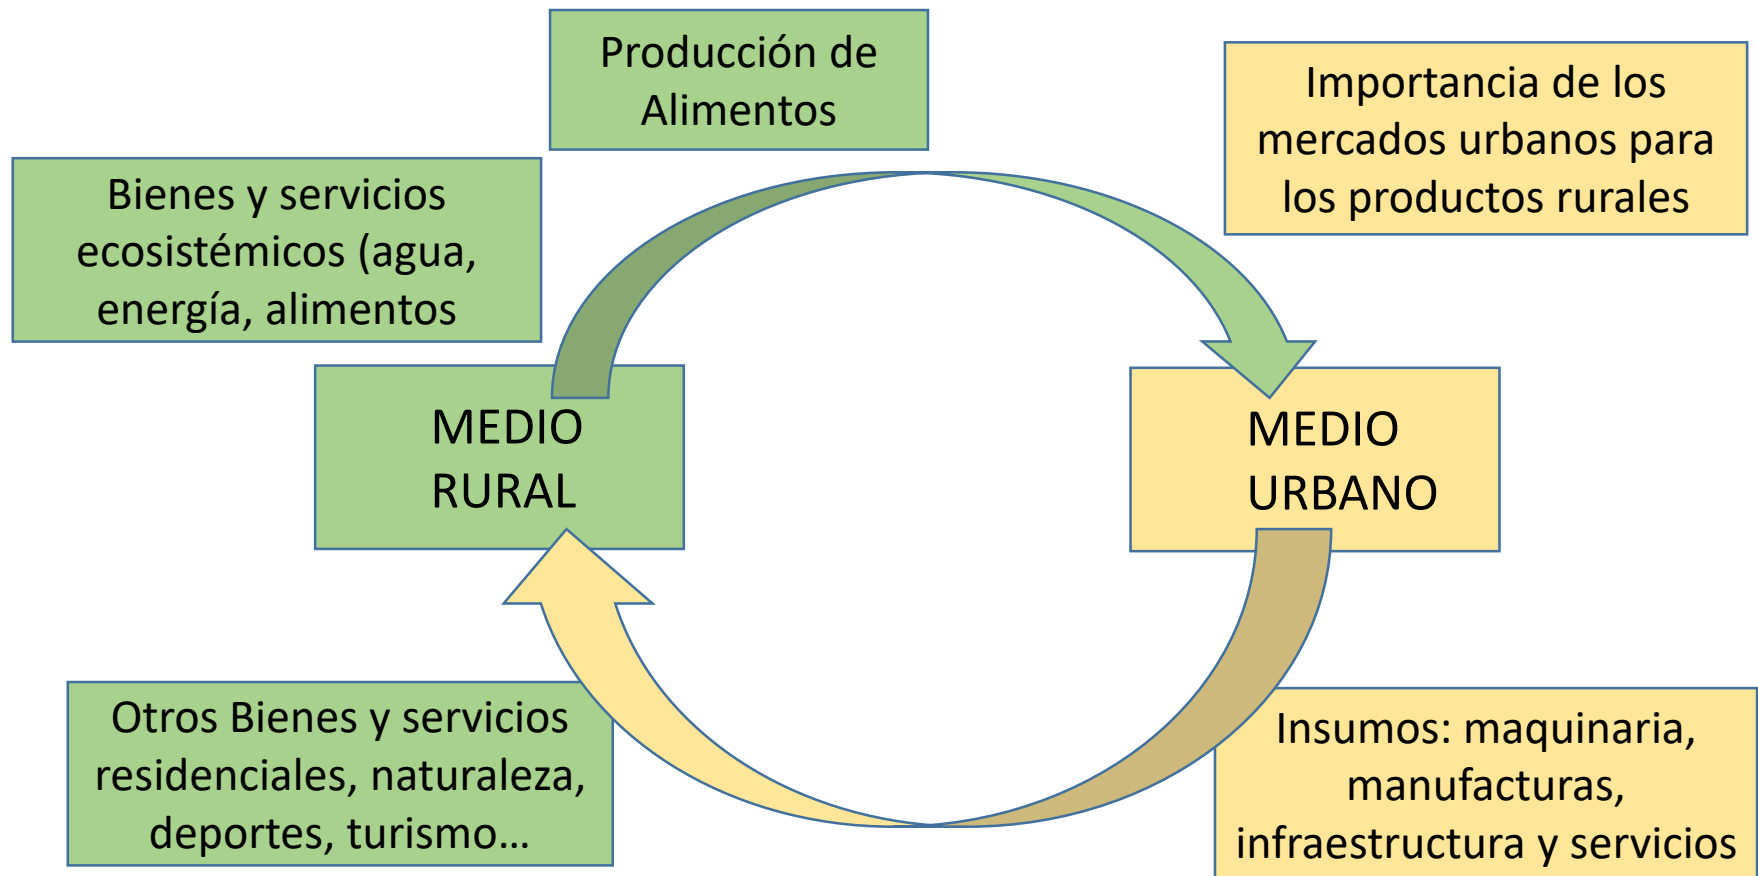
Producción de Alimentos

Importancia de los mercados urbanos para los productos rurales

Bienes y servicios ecosistémicos (agua, energía, alimentos

MEDIO RURAL

MEDIO URBANO

Otros Bienes y servicios residenciales, naturaleza, deportes, turismo…

Insumos: maquinaria, manufacturas, infraestructura y servicios